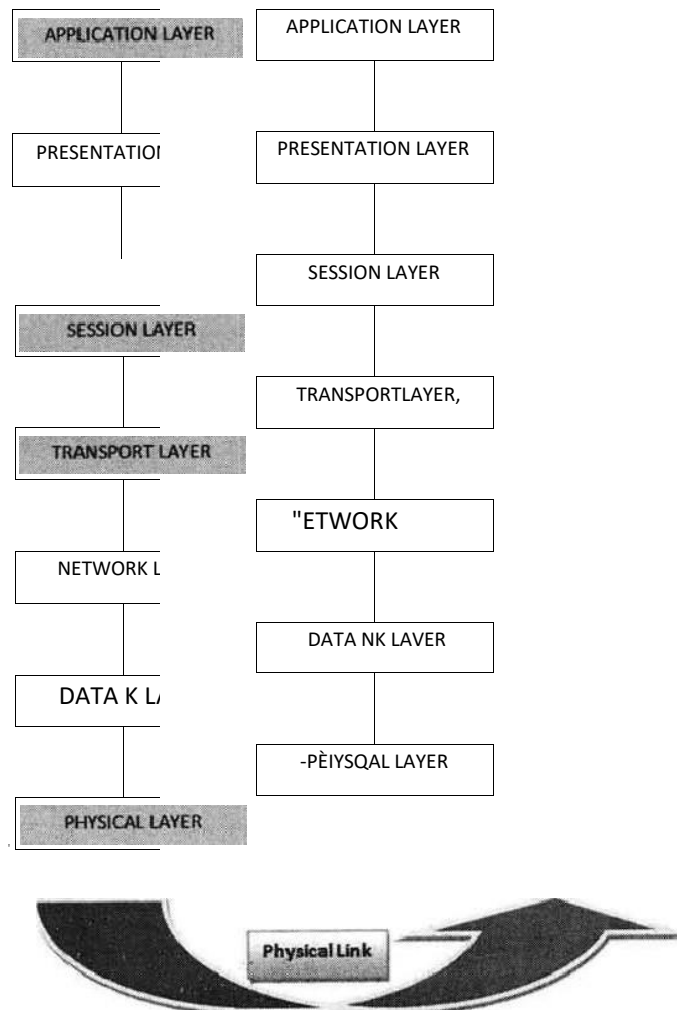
APPLICATION LAYER

PRESENTATIO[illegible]

SESSION LAYER

TRANSPORT LAYER

NETWORK L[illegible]

DATA K L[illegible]

PHYSICAL LAYER

APPLICATION LAYER

PRESENTATION LAYER

SESSION LAYER

TRANSPORTLAYER,

"ETWORK

DATA NK LAVER

-PÈIYSQAL LAYER

Physical Link